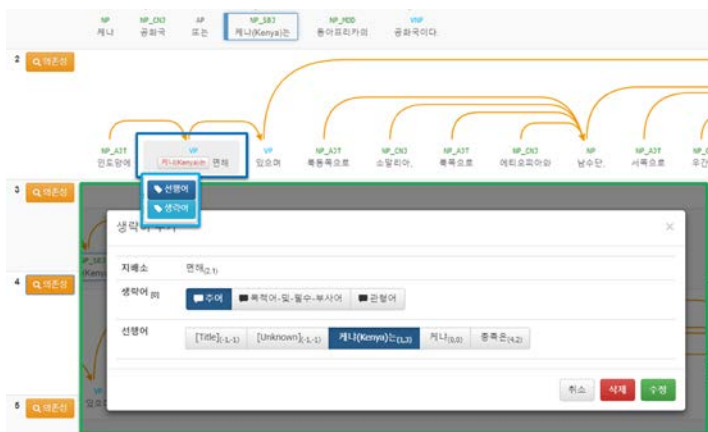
NP
케냐

NP_CNJ
공화국

AP
또는

NP_SBJ
케냐(Kenya)는

NP_MOD
동아프리카의

VNP
공화국이다.

2 의존성

NP_AJT
인도양에

VP
케냐(Kenya)는 면해

VP
있으며

NP_AJT
북동쪽으로

NP_CNJ
소말리아,

NP_AJT
북쪽으로

NP_CNJ
에티오피아와

NP
남수단,

NP_AJT
서쪽으로

3 의존성

선행어

생략어

생략어 추가

×

4 의존성

지배소 면해$_{(2,1)}$

생략어 $_{(0)}$ 주어 목적어-및-필수-부사어 관형어

선행어 [Title]$_{(-1,-1)}$ [Unknown]$_{(-1,-1)}$ 케냐(Kenya)는$_{(1,3)}$ 케냐$_{(0,0)}$ 동쪽은$_{(4,2)}$

취소 삭제 수정

5 의존성